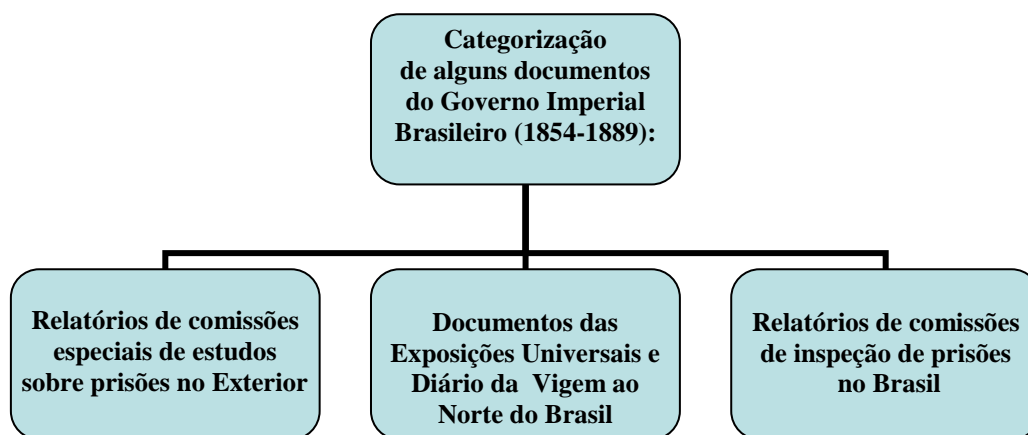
Categorização de alguns documentos do Governo Imperial Brasileiro (1854-1889):

Relatórios de comissões especiais de estudos sobre prisões no Exterior

Documentos das Exposições Universais e Diário da Vigem ao Norte do Brasil

Relatórios de comissões de inspeção de prisões no Brasil